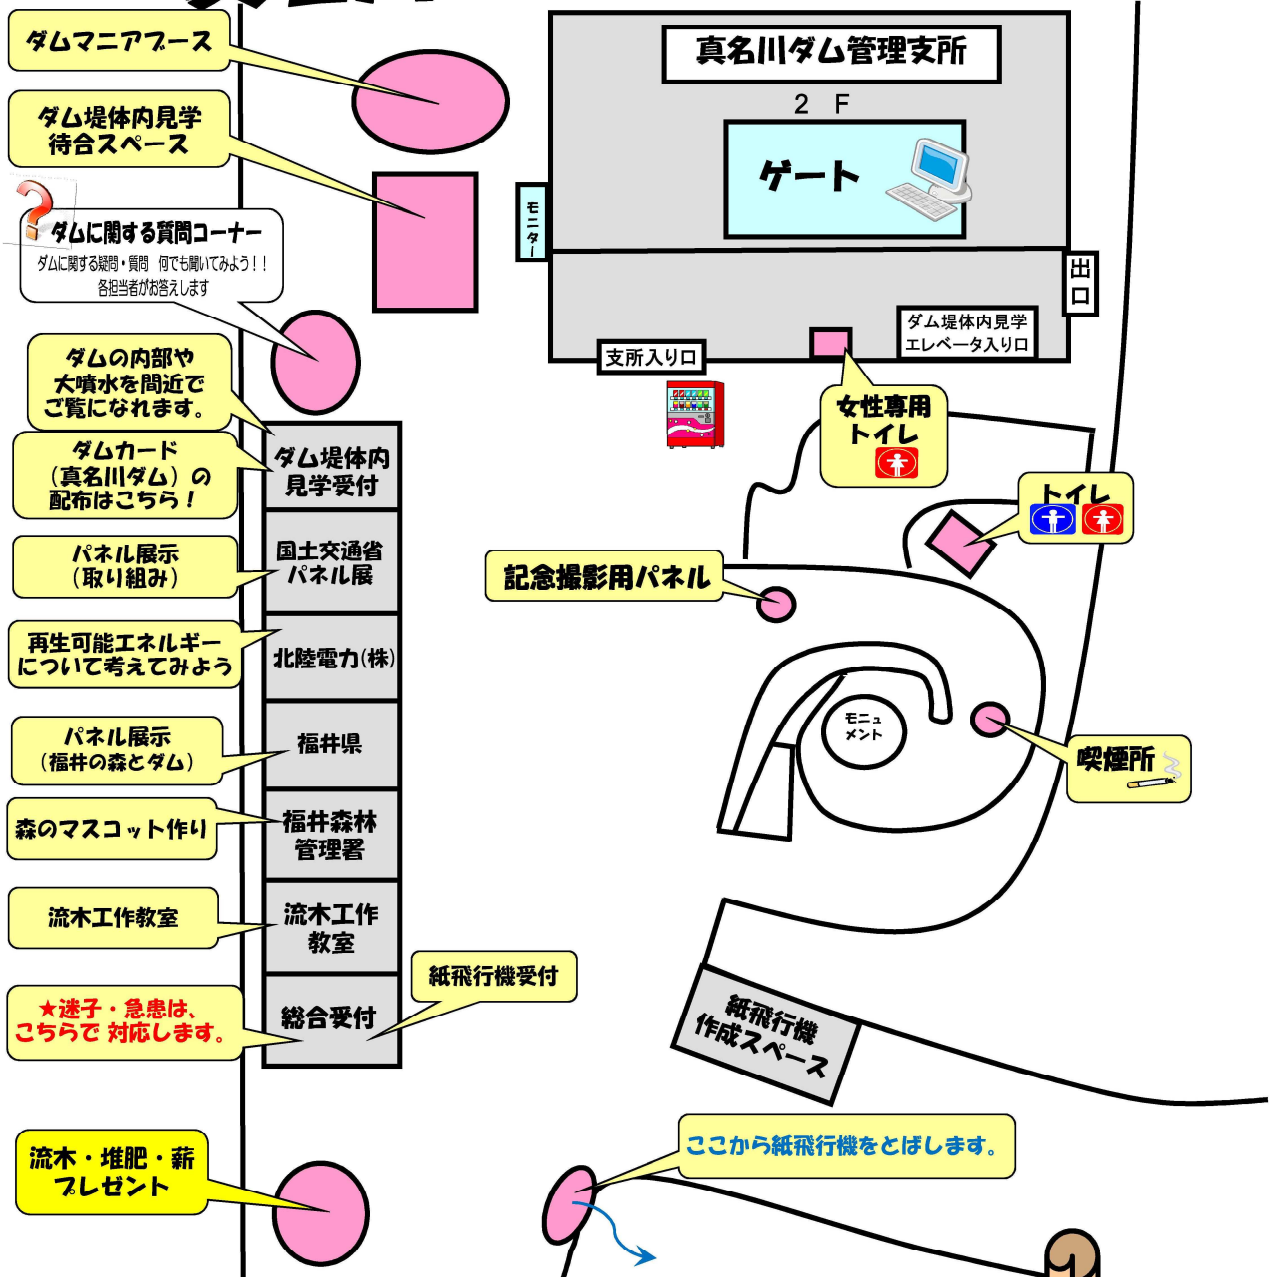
ダムマニアブース

ダム堤体内見学
待合スペース

ダムに関する質問コーナー
ダムに関する疑問・質問　何でも聞いてみよう！！
各担当者がお答えします

ダムの内部や
大噴水を間近で
ご覧になれます。

ダムカード
（真名川ダム）の
配布はこちら！

パネル展示
（取り組み）

再生可能エネルギー
について考えてみよう

パネル展示
（福井の森とダム）

森のマスコット作り

流木工作教室

★迷子・急患は、
こちらで 対応します。

流木・堆肥・薪
プレゼント

真名川ダム管理支所

２　Ｆ

ゲート

モニター

出口

ダム堤体内見学
エレベータ入り口

支所入り口

女性専用
トイレ

トイレ

ダム堤体内
見学受付

国土交通省
パネル展

北陸電力(株)

福井県

福井森林
管理署

流木工作
教室

総合受付

紙飛行機受付

記念撮影用パネル

モニュメント

喫煙所

紙飛行機
作成スペース

ここから紙飛行機をとばします。